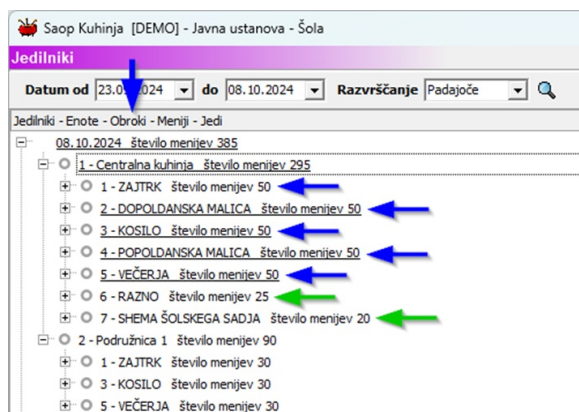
Saop Kuhinja [DEMO] - Javna ustanova - Šola

Jedilniki

Datum od 23.0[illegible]2024 do 08.10.2024 Razvrščanje Padajoče

Jedilniki - Enote - Obroki - Meniji - Jedi

08.10.2024 število menijev 385

1 - Centralna kuhinja število menijev 295

1 - ZAJTRK število menijev 50

2 - DOPOLDANSKA MALICA število menijev 50

3 - KOSILO število menijev 50

4 - POPOLDANSKA MALICA število menijev 50

5 - VEČERJA število menijev 50

6 - RAZNO število menijev 25

7 - SHEMA ŠOLSKEGA SADJA število menijev 20

2 - Podružnica 1 število menijev 90

1 - ZAJTRK število menijev 30

3 - KOSILO število menijev 30

5 - VEČERJA število menijev 30